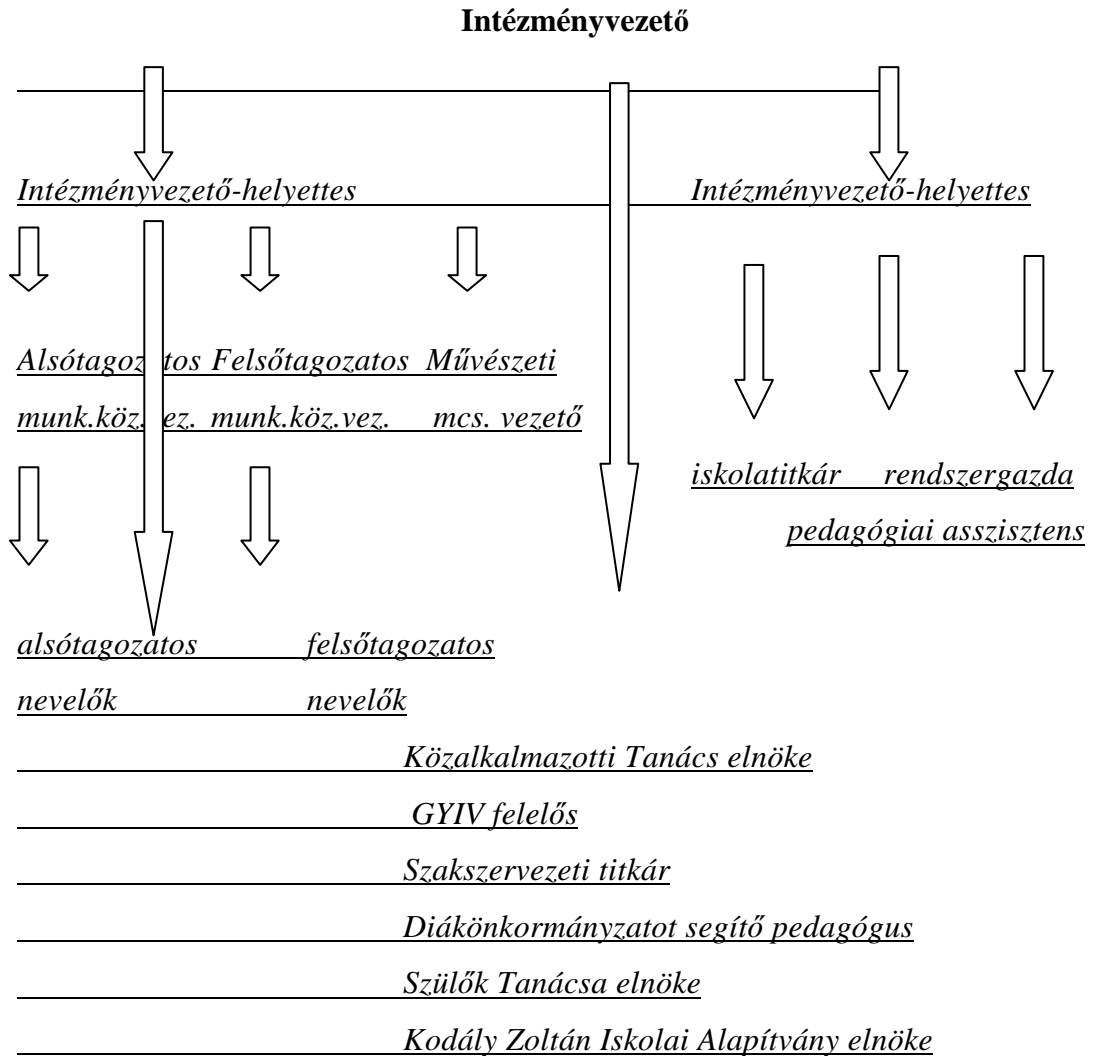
Intézményvezető

Intézményvezető-helyettes

Intézményvezető-helyettes

Alsótagoz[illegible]tos Felsőtagozatos Művészeti
munk.köz.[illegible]ez. munk.köz.vez. mcs. vezető

iskolatitkár rendszergazda
pedagógiai asszisztens

alsótagozatos felsőtagozatos
nevelők nevelők

Közalkalmazotti Tanács elnöke

GYIV felelős

Szakszervezeti titkár

Diákönkormányzatot segítő pedagógus

Szülők Tanácsa elnöke

Kodály Zoltán Iskolai Alapítvány elnöke